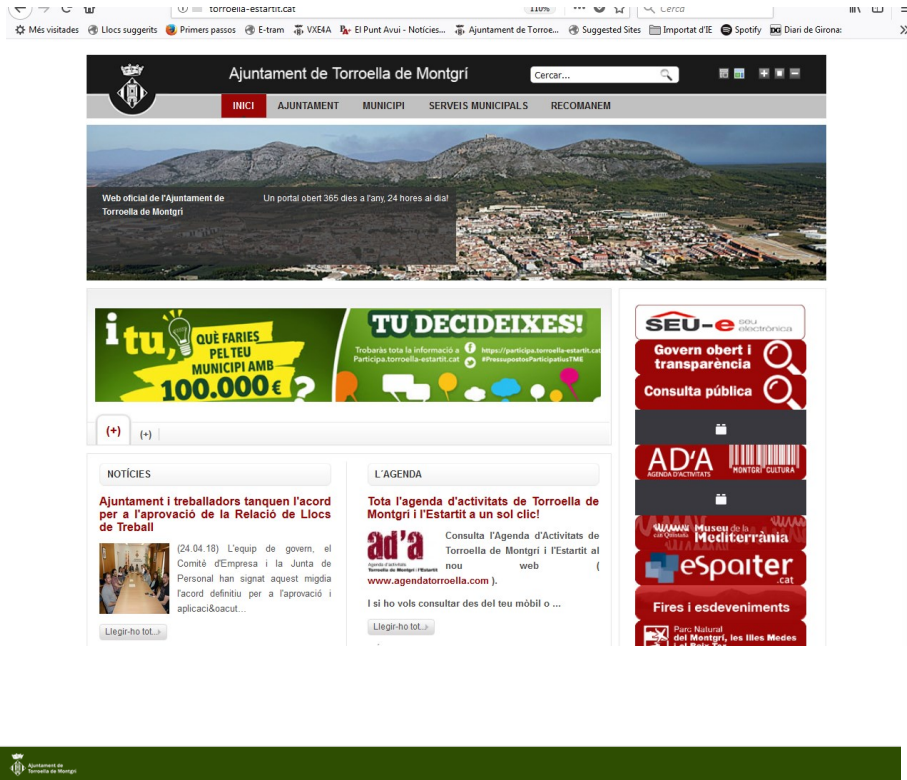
torroella-estartit.cat 110% Cerca

Més visitades Llocs suggerits Primers passos E-tram VXE4A El Punt Avui - Notícies... Ajuntament de Torroe... Suggested Sites Importat d'IE Spotify Diari de Girona:

Ajuntament de Torroella de Montgrí

Cercar...

INICI AJUNTAMENT MUNICIPI SERVEIS MUNICIPALS RECOMANEM

Web oficial de l'Ajuntament de Torroella de Montgrí

Un portal obert 365 dies a l'any, 24 hores al dia!

i tu, QUÈ FARIES PEL TEU MUNICIPI AMB 100.000 € ?

TU DECIDEIXES!

Trobaràs tota la informació a Participa.torroella-estartit.cat

https://participa.torroella-estartit.cat #PressupostosParticipatiusTME

(+) (+)

NOTÍCIES

Ajuntament i treballadors tanquen l'acord per a l'aprovació de la Relació de Llocs de Treball

(24.04.18) L'equip de govern, el Comitè d'Empresa i la Junta de Personal han signat aquest migdia l'acord definitiu per a l'aprovació i aplicaci&oacut...

Llegir-ho tot...

L'AGENDA

Tota l'agenda d'activitats de Torroella de Montgrí i l'Estartit a un sol clic!

ad'a Agenda d'activitats Torroella de Montgrí i l'Estartit

Consulta l'Agenda d'Activitats de Torroella de Montgrí i l'Estartit al nou web ( www.agendatorroella.com ).

I si ho vols consultar des del teu mòbil o ...

Llegir-ho tot...

SEU-e seu electrònica

Govern obert i transparència

Consulta pública

AD'A AGENDA D'ACTIVITATS MONTGRÍ CULTURA

Museu de la Mediterrània

eSpaiter.cat

Fires i esdeveniments

Parc Natural del Montgrí, les Illes Medes i el Baix Ter

Ajuntament de Torroella de Montgrí